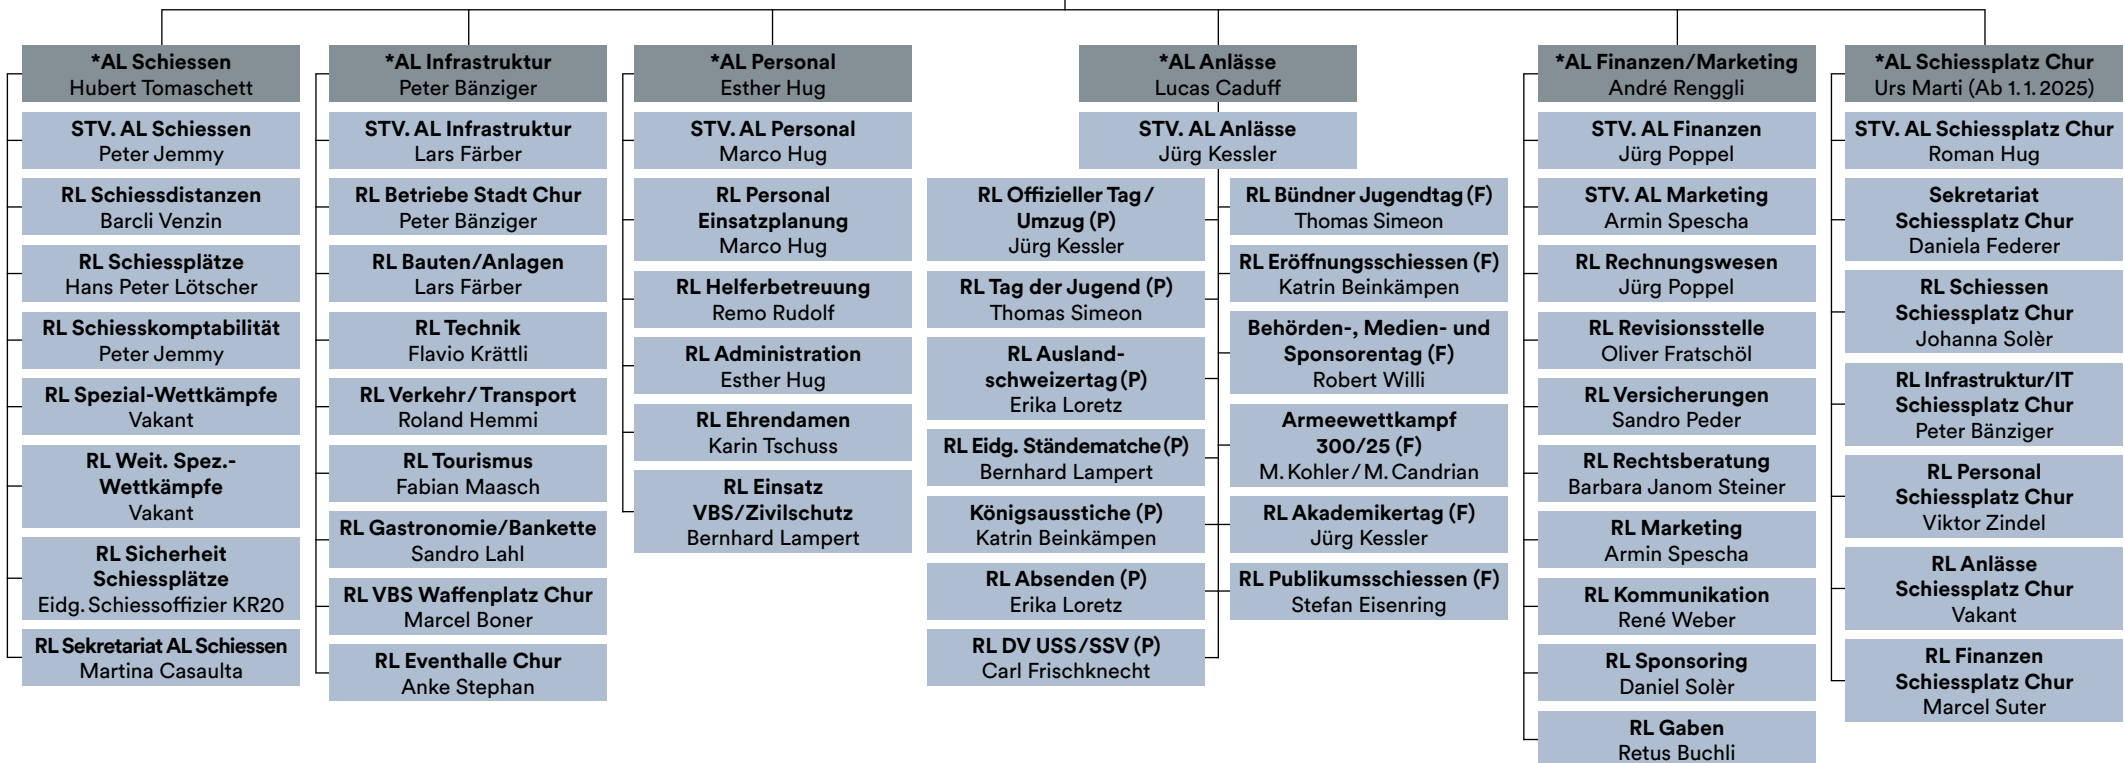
*AL Schiessen
Hubert Tomaschett

STV. AL Schiessen
Peter Jemmy

RL Schiessdistanzen
Barcli Venzin

RL Schiessplätze
Hans Peter Lötscher

RL Schiesskomptabilität
Peter Jemmy

RL Spezial-Wettkämpfe
Vakant

RL Weit. Spez.-Wettkämpfe
Vakant

RL Sicherheit Schiessplätze
Eidg. Schiessoffizier KR20

RL Sekretariat AL Schiessen
Martina Casaulta

*AL Infrastruktur
Peter Bänziger

STV. AL Infrastruktur
Lars Färber

RL Betriebe Stadt Chur
Peter Bänziger

RL Bauten/Anlagen
Lars Färber

RL Technik
Flavio Krättli

RL Verkehr/Transport
Roland Hemmi

RL Tourismus
Fabian Maasch

RL Gastronomie/Bankette
Sandro Lahl

RL VBS Waffenplatz Chur
Marcel Boner

RL Eventhalle Chur
Anke Stephan

*AL Personal
Esther Hug

STV. AL Personal
Marco Hug

RL Personal Einsatzplanung
Marco Hug

RL Helferbetreuung
Remo Rudolf

RL Administration
Esther Hug

RL Ehrendamen
Karin Tschuss

RL Einsatz VBS/Zivilschutz
Bernhard Lampert

*AL Anlässe
Lucas Caduff

STV. AL Anlässe
Jürg Kessler

RL Offizieller Tag / Umzug (P)
Jürg Kessler

RL Tag der Jugend (P)
Thomas Simeon

RL Auslandschweizertag (P)
Erika Loretz

RL Eidg. Ständematche (P)
Bernhard Lampert

Königsausstiche (P)
Katrin Beinkämpen

RL Absenden (P)
Erika Loretz

RL DV USS/SSV (P)
Carl Frischknecht

RL Bündner Jugendtag (F)
Thomas Simeon

RL Eröffnungsschiessen (F)
Katrin Beinkämpen

Behörden-, Medien- und Sponsorentag (F)
Robert Willi

Armeewettkampf 300/25 (F)
M. Kohler / M. Candrian

RL Akademikertag (F)
Jürg Kessler

RL Publikumsschiessen (F)
Stefan Eisenring

*AL Finanzen/Marketing
André Renggli

STV. AL Finanzen
Jürg Poppel

STV. AL Marketing
Armin Spescha

RL Rechnungswesen
Jürg Poppel

RL Revisionsstelle
Oliver Fratschöl

RL Versicherungen
Sandro Peder

RL Rechtsberatung
Barbara Janom Steiner

RL Marketing
Armin Spescha

RL Kommunikation
René Weber

RL Sponsoring
Daniel Solèr

RL Gaben
Retus Buchli

*AL Schiessplatz Chur
Urs Marti (Ab 1.1.2025)

STV. AL Schiessplatz Chur
Roman Hug

Sekretariat Schiessplatz Chur
Daniela Federer

RL Schiessen Schiessplatz Chur
Johanna Solèr

RL Infrastruktur/IT Schiessplatz Chur
Peter Bänziger

RL Personal Schiessplatz Chur
Viktor Zindel

RL Anlässe Schiessplatz Chur
Vakant

RL Finanzen Schiessplatz Chur
Marcel Suter